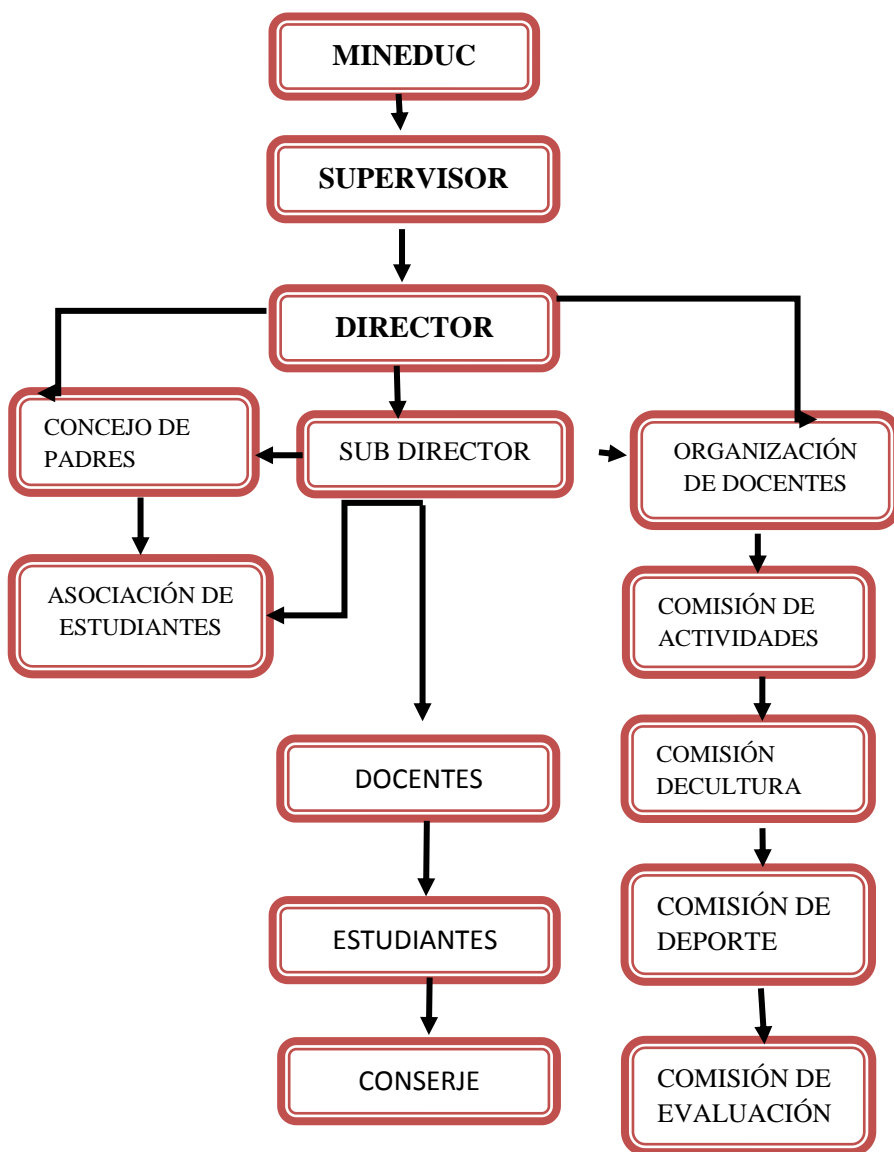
MINEDUC

SUPERVISOR

DIRECTOR

CONCEJO DE PADRES

SUB DIRECTOR

ORGANIZACIÓN DE DOCENTES

ASOCIACIÓN DE ESTUDIANTES

COMISIÓN DE ACTIVIDADES

COMISIÓN DECULTURA

DOCENTES

COMISIÓN DE DEPORTE

ESTUDIANTES

CONSERJE

COMISIÓN DE EVALUACIÓN